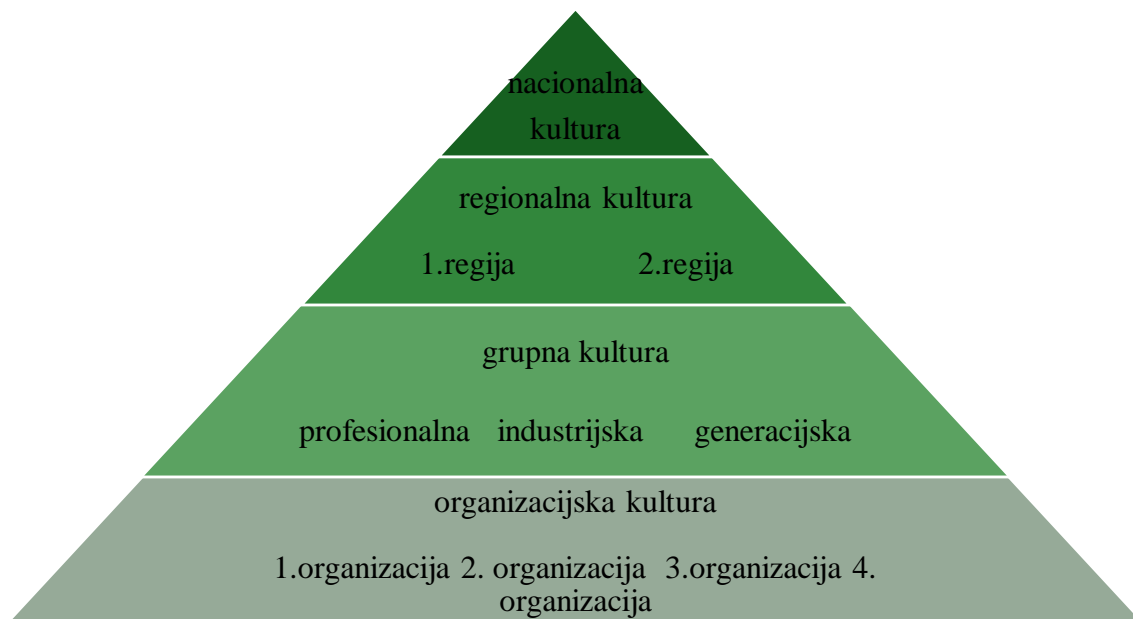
nacionalna kultura

regionalna kultura

1.regija 2.regija

grupna kultura

profesionalna industrijska generacijska

organizacijska kultura

1.organizacija 2. organizacija 3.organizacija 4. organizacija